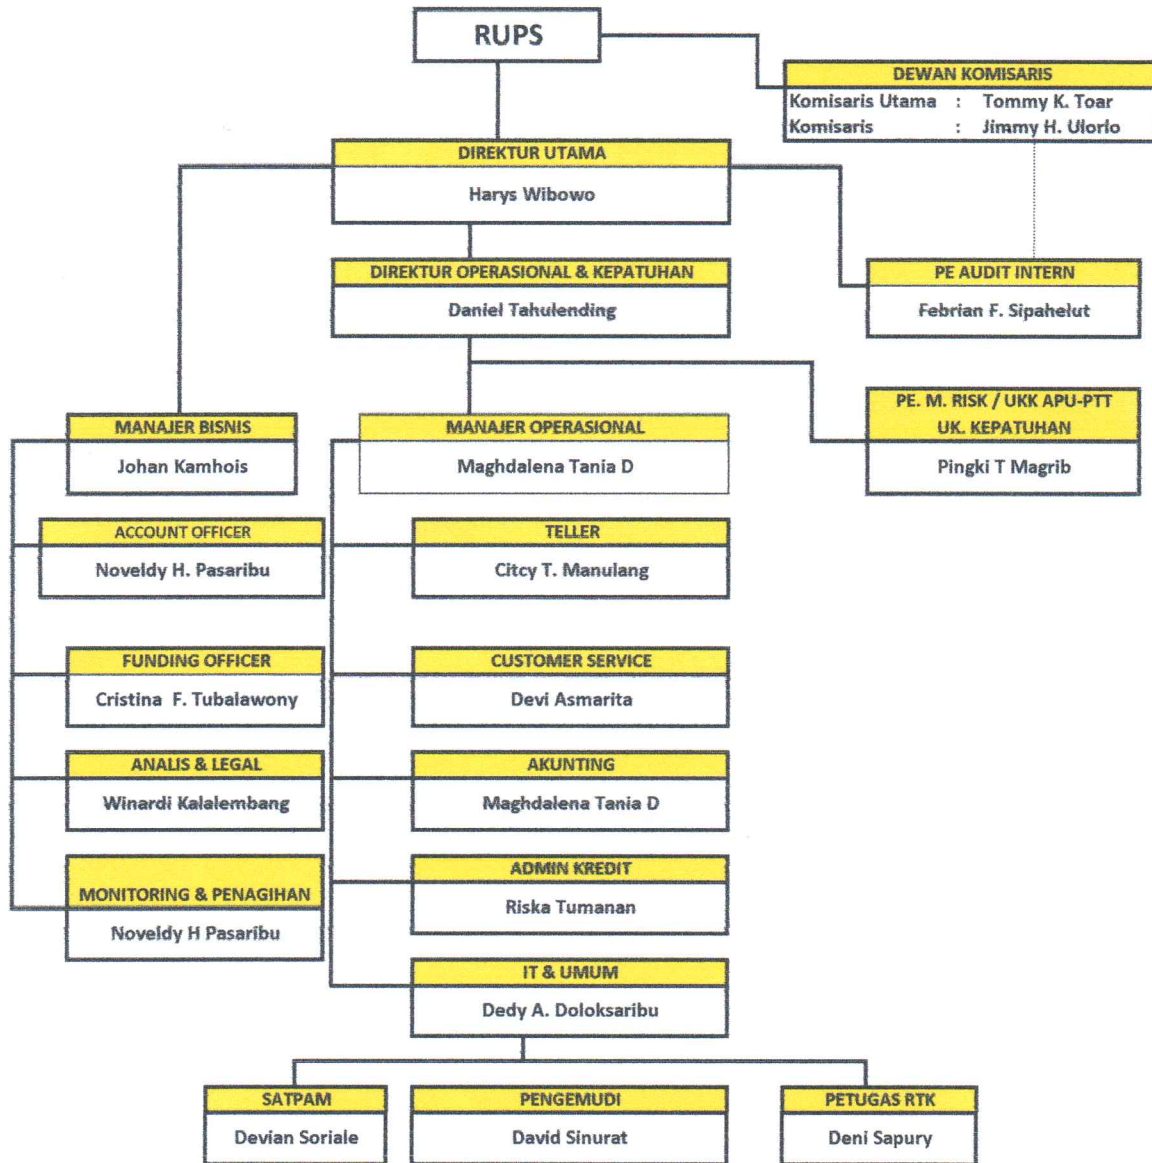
RUPS

DEWAN KOMISARIS
Komisaris Utama : Tommy K. Toar
Komisaris : Jimmy H. Ulorlo

DIREKTUR UTAMA
Harys Wibowo

DIREKTUR OPERASIONAL & KEPATUHAN
Daniel Tahulending

PE AUDIT INTERN
Febrian F. Sipahelut

PE. M. RISK / UKK APU-PTT
UK. KEPATUHAN
Pingki T Magrib

MANAJER BISNIS
Johan Kamhois

MANAJER OPERASIONAL
Maghdalena Tania D

ACCOUNT OFFICER
Noveldy H. Pasaribu

FUNDING OFFICER
Cristina F. Tubalawony

ANALIS & LEGAL
Winardi Kalalembang

MONITORING & PENAGIHAN
Noveldy H Pasaribu

TELLER
Citcy T. Manulang

CUSTOMER SERVICE
Devi Asmarita

AKUNTING
Maghdalena Tania D

ADMIN KREDIT
Riska Tumanan

IT & UMUM
Dedy A. Doloksaribu

SATPAM
Devian Soriale

PENGEMUDI
David Sinurat

PETUGAS RTK
Deni Sapury